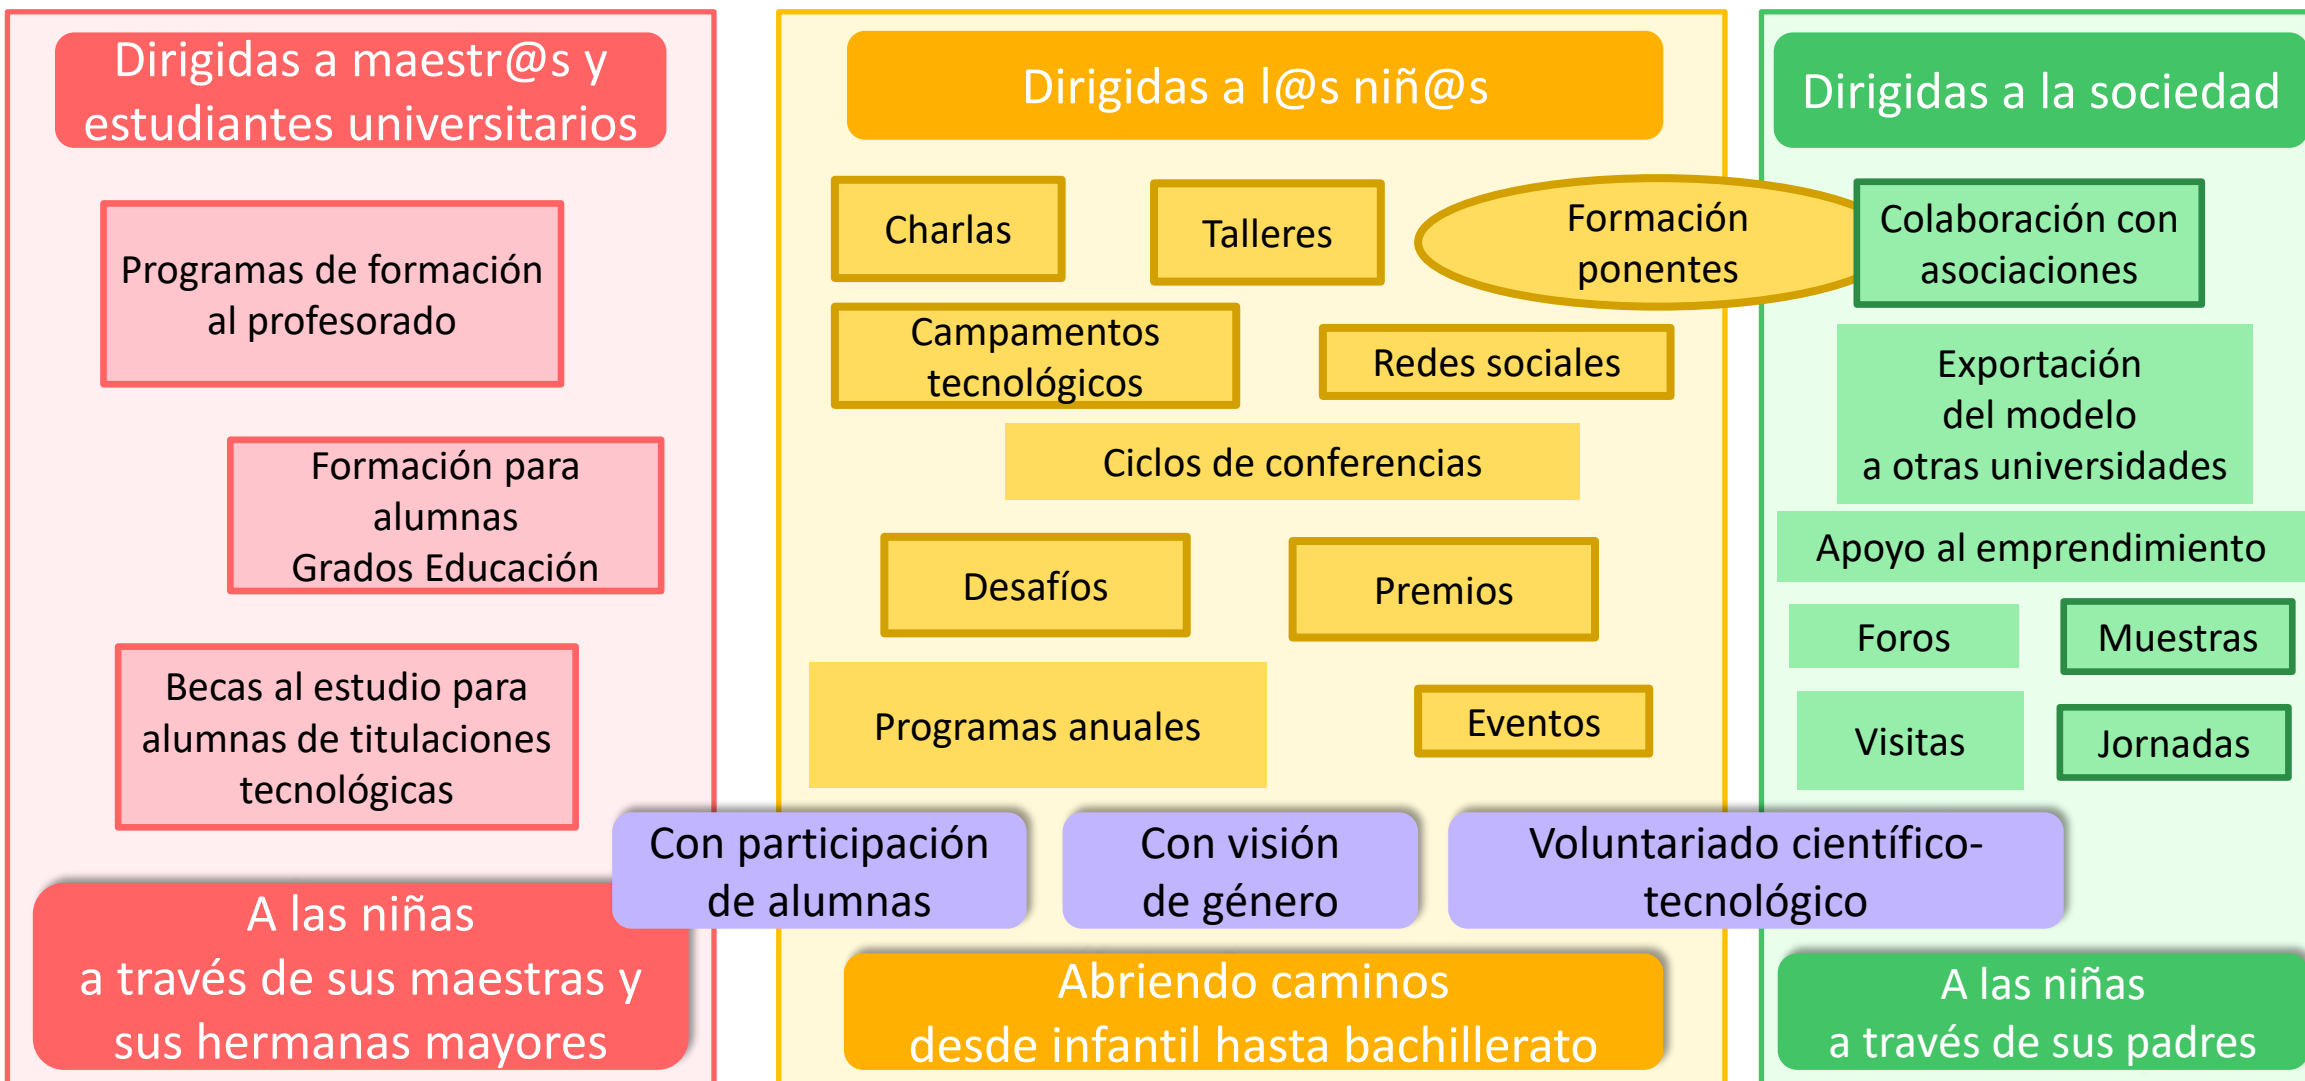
Dirigidas a maestr@s y estudiantes universitarios

Programas de formación al profesorado

Formación para alumnas Grados Educación

Becas al estudio para alumnas de titulaciones tecnológicas

Dirigidas a l@s niñ@s

Charlas

Talleres

Formación ponentes

Campamentos tecnológicos

Redes sociales

Ciclos de conferencias

Desafíos

Premios

Programas anuales

Eventos

Dirigidas a la sociedad

Colaboración con asociaciones

Exportación del modelo a otras universidades

Apoyo al emprendimiento

Foros

Muestras

Visitas

Jornadas

Con participación de alumnas

Con visión de género

Voluntariado científico-tecnológico

A las niñas a través de sus maestras y sus hermanas mayores

Abriendo caminos desde infantil hasta bachillerato

A las niñas a través de sus padres